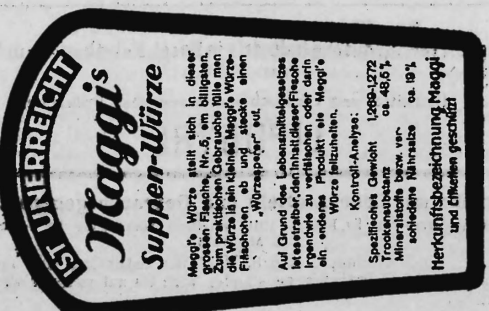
IST UNERREICHT

Maggi's

Suppen-Würze

Maggi's Würze stellt sich in dieser grossen Flasche, Nr. 5, am billigsten. Zum praktischen Gebrauche fülle man die Würze in ein kleines Maggi's Würze-Fläschchen ab und stecke einen „Würzesparer" auf.

Auf Grund des Lebensmittelgesetzes ist es strafbar, den Inhalt dieser Flasche irgendwie zu verändern oder darin ein anderes Produkt als Maggi's Würze nachzufüllen.

Kontroll-Analyse:

Spezifisches Gewicht 1,269-1,272
Trockensubstanz ca. 48,5%
Mineralstoffe bezw. verschiedene Nährsalze ca. 19%

Herkunftsbezeichnung Maggi und Etiketten geschützt